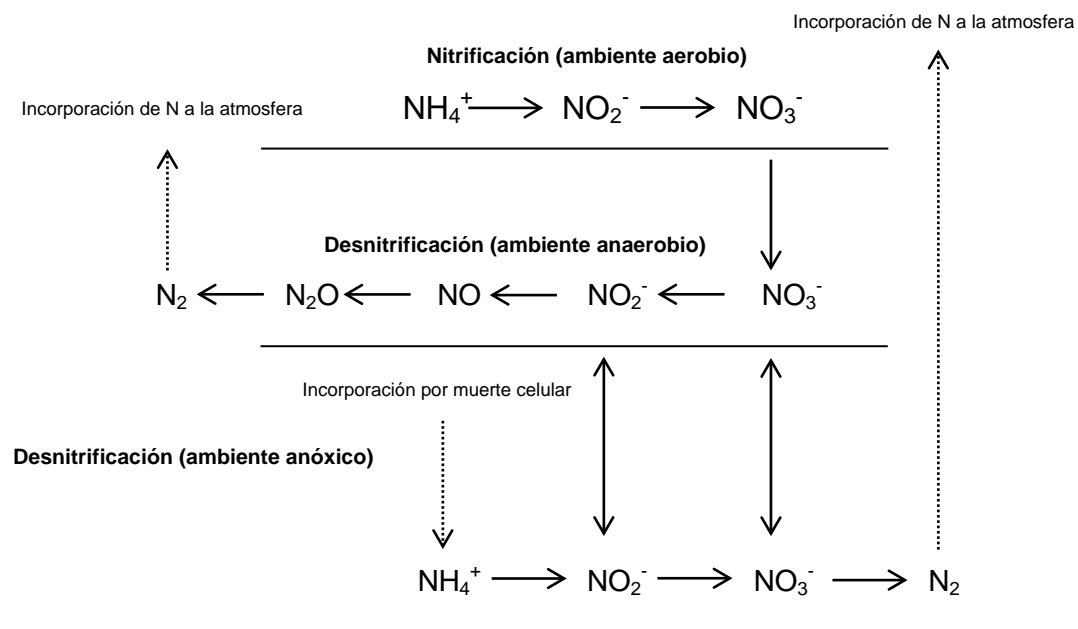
Incorporación de N a la atmosfera

Nitrificación (ambiente aerobio)

Incorporación de N a la atmosfera

$NH_4^+ \longrightarrow NO_2^- \longrightarrow NO_3^-$

Desnitrificación (ambiente anaerobio)

$N_2 \longleftarrow N_2O \longleftarrow NO \longleftarrow NO_2^- \longleftarrow NO_3^-$

Incorporación por muerte celular

Desnitrificación (ambiente anóxico)

$NH_4^+ \longrightarrow NO_2^- \longrightarrow NO_3^- \longrightarrow N_2$